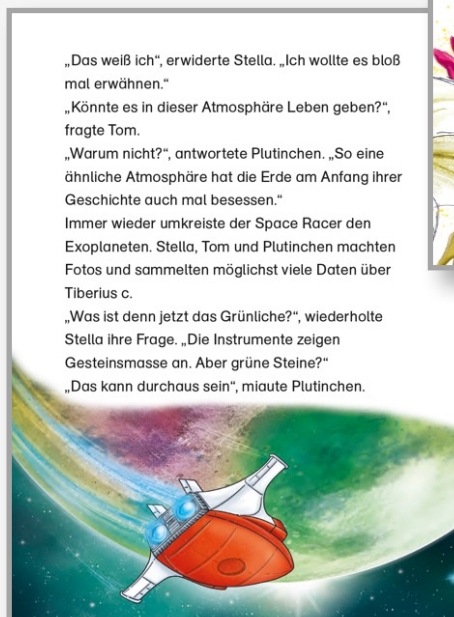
„Das weiß ich“, erwiderte Stella. „Ich wollte es bloß mal erwähnen.“
„Könnte es in dieser Atmosphäre Leben geben?“, fragte Tom.
„Warum nicht?“, antwortete Plutinchen. „So eine ähnliche Atmosphäre hat die Erde am Anfang ihrer Geschichte auch mal besessen.“
Immer wieder umkreiste der Space Racer den Exoplaneten. Stella, Tom und Plutinchen machten Fotos und sammelten möglichst viele Daten über Tiberius c.
„Was ist denn jetzt das Grünliche?“, wiederholte Stella ihre Frage. „Die Instrumente zeigen Gesteinsmasse an. Aber grüne Steine?“
„Das kann durchaus sein“, miaute Plutinchen.